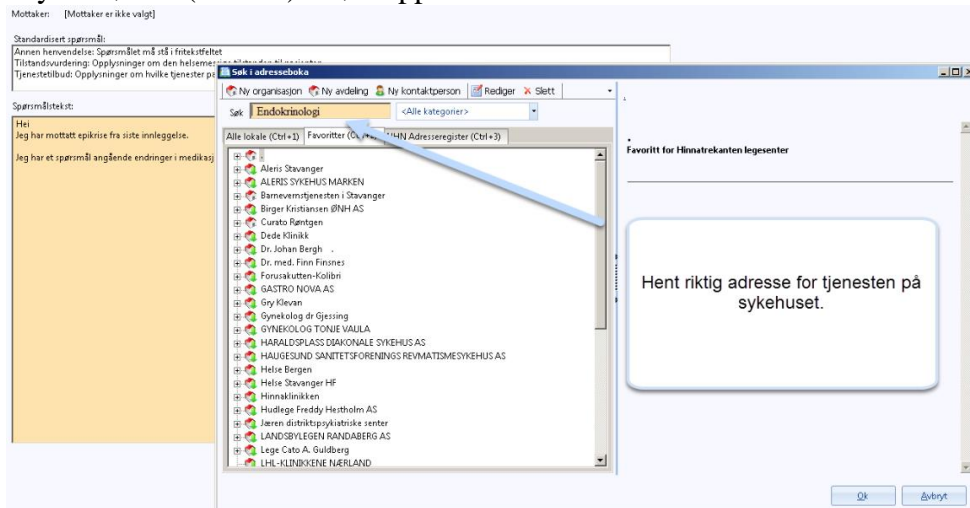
Mottaker: [Mottaker er ikke valgt]

Standardisert spørsmål:
Annen henvendelse: Spørsmålet må stå i fritekstfeltet
Tilstandsvurdering: Opplysninger om den helseme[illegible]
Tjenestetilbud: Opplysninger om hvilke tjenester p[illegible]

Spørsmålstekst:
Hei
Jeg har mottatt epikrise fra siste innleggelse.

Jeg har et spørsmål angående endringer i medikas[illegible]

Søk i adresseboka

Ny organisasjon Ny avdeling Ny kontaktperson Rediger Slett

Søk Endokrinologi <Alle kategorier>

Alle lokale (Ctrl+1) Favoritter (Ctrl+2) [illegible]HN Adresseregister (Ctrl+3)

Aleris Stavanger
ALERIS SYKEHUS MARKEN
Barnevernstjenesten i Stavanger
Birger Kristiansen ØNH AS
Curato Røntgen
Dede Klinikk
Dr. Johan Bergh
Dr. med. Finn Finsnes
Forusakutten-Kolibri
GASTRO NOVA AS
Gry Klevan
Gynekolog dr Gjessing
GYNEKOLOG TONJE VAULA
HARALDSPLASS DIAKONALE SYKEHUS AS
HAUGESUND SANITETSFORENINGS REVMATISMESYKEHUS AS
Helse Bergen
Helse Stavanger HF
Hinnaklinikken
Hudlege Freddy Hestholm AS
Jæren distriktspsykiatriske senter
LANDSBYLEGEN RANDABERG AS
Lege Cato A. Guldberg
LHL-KLINIKKENE NÆRLAND

Favoritt for Hinnatrekanten legesenter

Hent riktig adresse for tjenesten på sykehuset.

Ok Avbryt